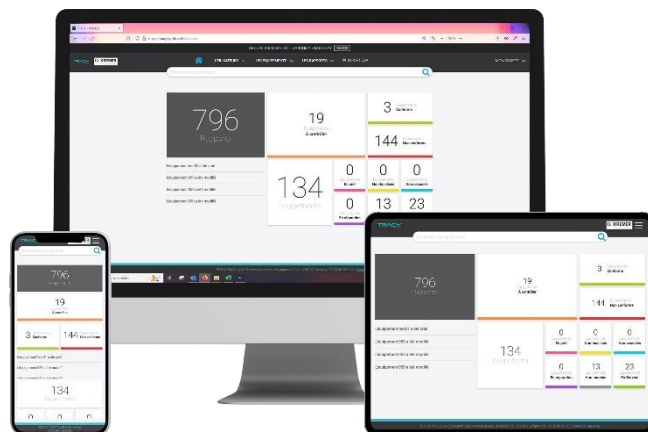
796
Rapports

19
Équipements
À vérifier

3
Équipements
Conformes

144
Équipements
Non conformes

134
Équipements

0
Rejeté

0
Non testable

0
Non conforme

0

13

23

TRACY

KREMER

796
Rapports

19
À vérifier

3
Conformes

144
Non conformes

134
Équipements

0

0

0

0

13

23